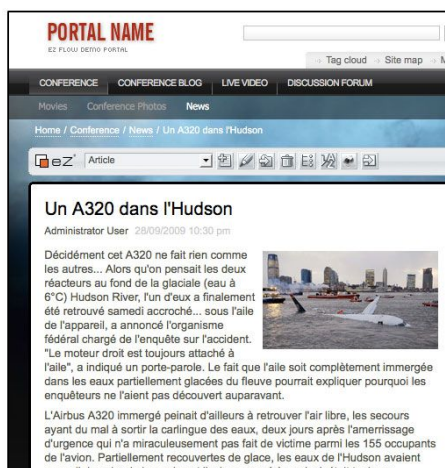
PORTAL NAME
EZ FLOW DEMO PORTAL

Tag cloud Site map M

CONFERENCE CONFERENCE BLOG LIVE VIDEO DISCUSSION FORUM

Movies Conference Photos News

Home / Conference / News / Un A320 dans l'Hudson

eZ Article

Un A320 dans l'Hudson

Administrator User 28/09/2009 10:30 pm

Décidément cet A320 ne fait rien comme les autres... Alors qu'on pensait les deux réacteurs au fond de la glaciale (eau à 6°C) Hudson River, l'un d'eux a finalement été retrouvé samedi accroché... sous l'aile de l'appareil, a annoncé l'organisme fédéral chargé de l'enquête sur l'accident. "Le moteur droit est toujours attaché à l'aile", a indiqué un porte-parole. Le fait que l'aile soit complètement immergée dans les eaux partiellement glacées du fleuve pourrait expliquer pourquoi les enquêteurs ne l'aient pas découvert auparavant.

L'Airbus A320 immergé peinait d'ailleurs à retrouver l'air libre, les secours ayant du mal à sortir la carlingue des eaux, deux jours après l'amerrissage d'urgence qui n'a miraculeusement pas fait de victime parmi les 155 occupants de l'avion. Partiellement recouvertes de glace, les eaux de l'Hudson avaient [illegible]